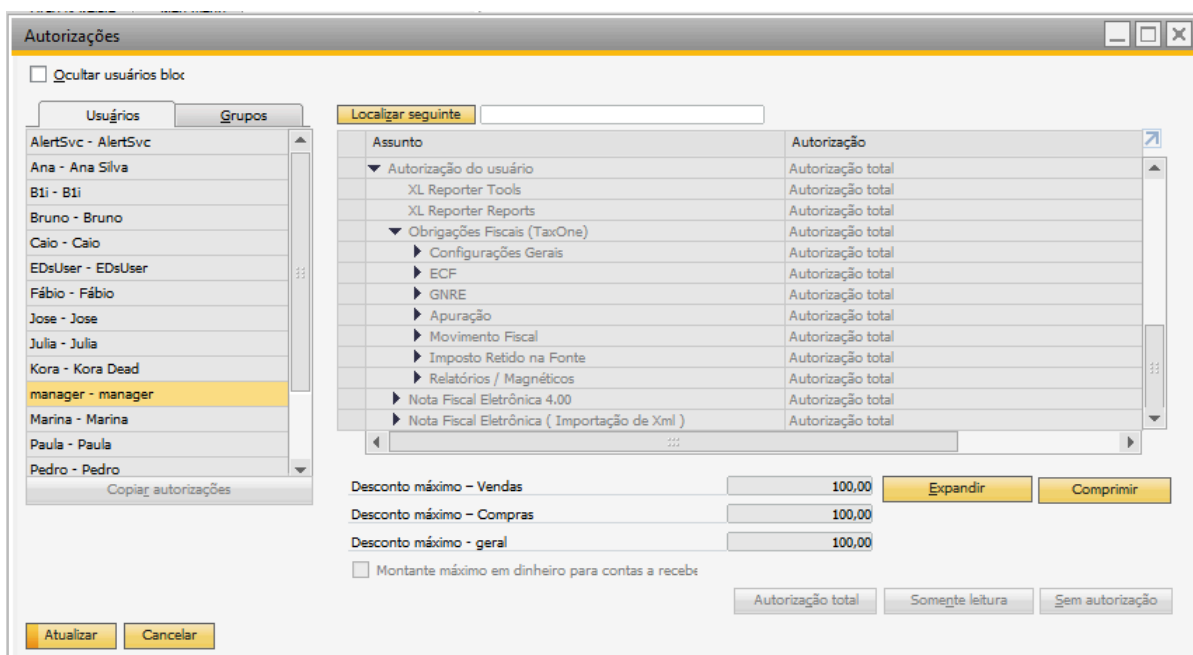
Autorizações

Ocultar usuários bloc

Usuários
Grupos

AlertSvc - AlertSvc
Ana - Ana Silva
B1i - B1i
Bruno - Bruno
Caio - Caio
EDsUser - EDsUser
Fábio - Fábio
Jose - Jose
Julia - Julia
Kora - Kora Dead
manager - manager
Marina - Marina
Paula - Paula
Pedro - Pedro

Copiar autorizações

Localizar seguinte

| Assunto | Autorização |
|---|---|
| Autorização do usuário | Autorização total |
| XL Reporter Tools | Autorização total |
| XL Reporter Reports | Autorização total |
| Obrigações Fiscais (TaxOne) | Autorização total |
| Configurações Gerais | Autorização total |
| ECF | Autorização total |
| GNRE | Autorização total |
| Apuração | Autorização total |
| Movimento Fiscal | Autorização total |
| Imposto Retido na Fonte | Autorização total |
| Relatórios / Magnéticos | Autorização total |
| Nota Fiscal Eletrônica 4.00 | Autorização total |
| Nota Fiscal Eletrônica ( Importação de Xml ) | Autorização total |

Desconto máximo – Vendas 100,00
Expandir
Comprimir
Desconto máximo – Compras 100,00
Desconto máximo - geral 100,00

Montante máximo em dinheiro para contas a recebe

Autorização total
Somente leitura
Sem autorização

Atualizar
Cancelar